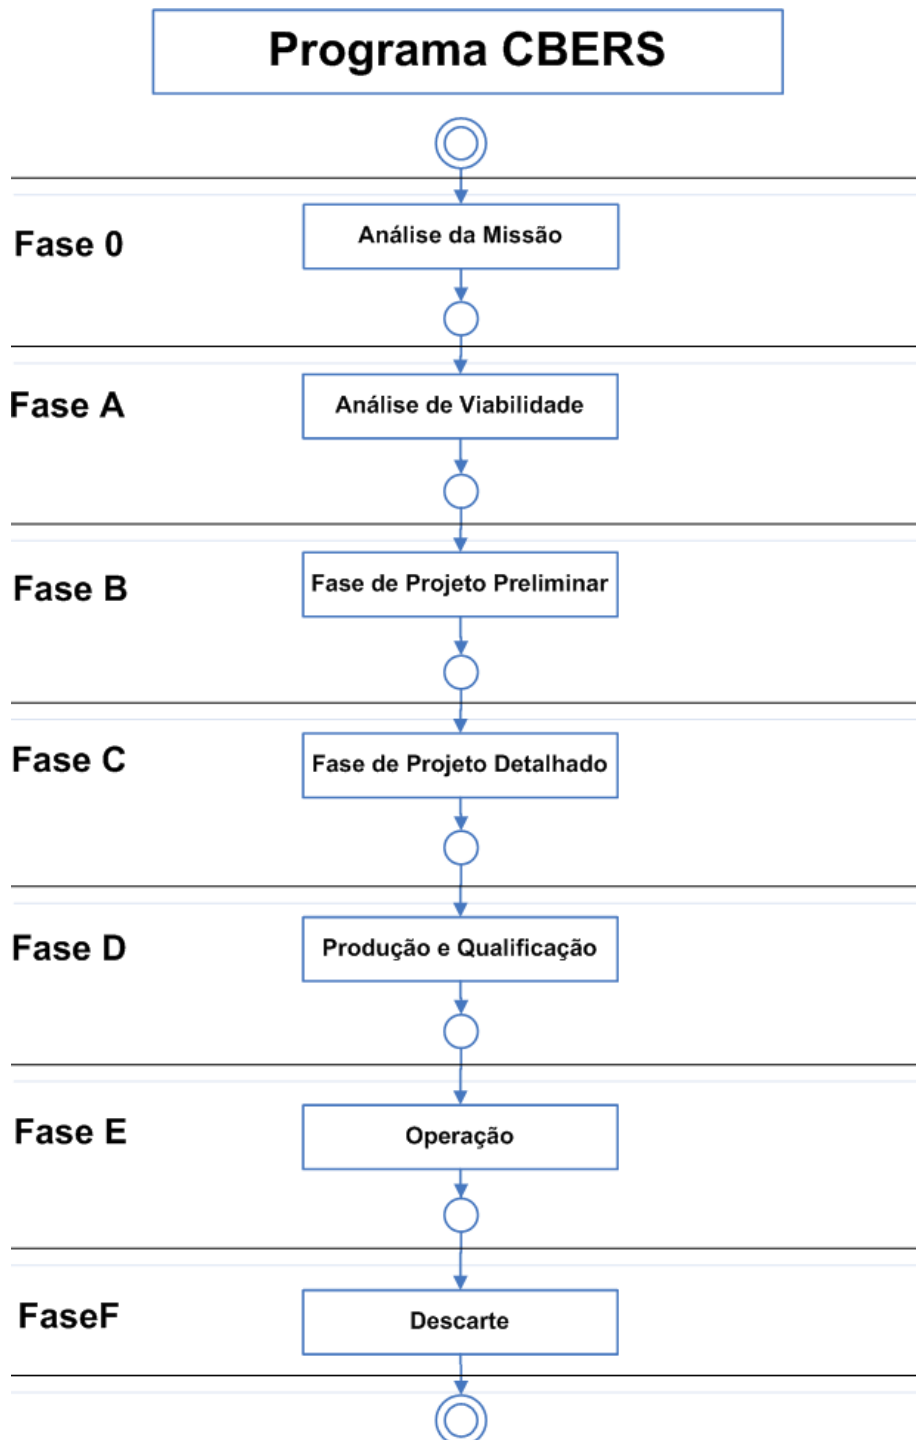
Programa CBERS

Fase 0
Análise da Missão

Fase A
Análise de Viabilidade

Fase B
Fase de Projeto Preliminar

Fase C
Fase de Projeto Detalhado

Fase D
Produção e Qualificação

Fase E
Operação

FaseF
Descarte